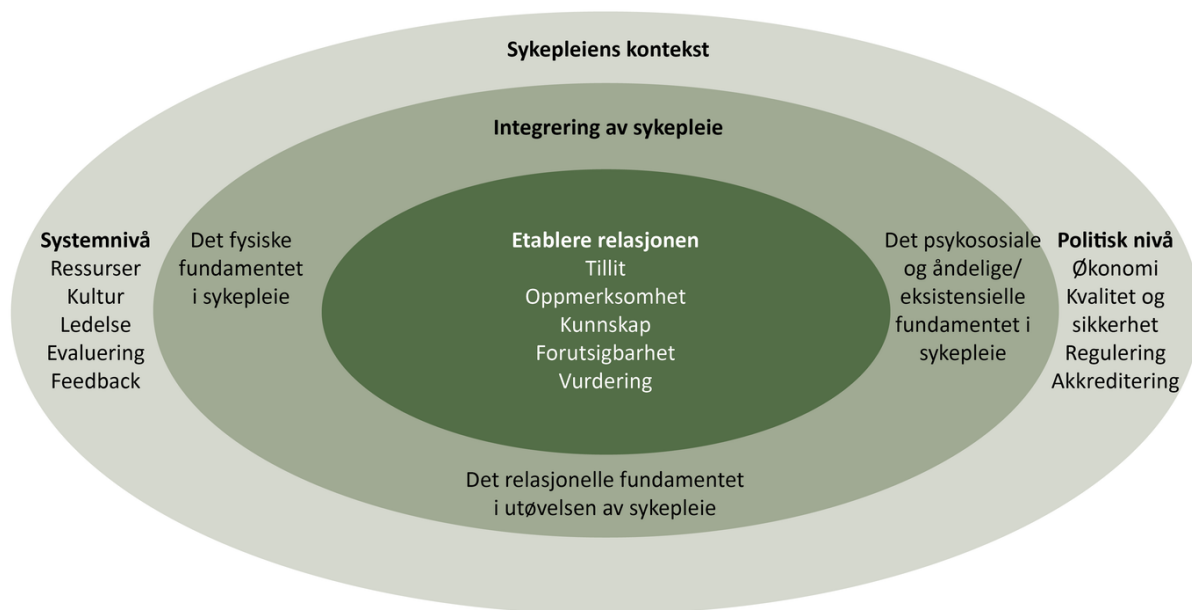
Sykepleiens kontekst

Integrering av sykepleie

Systemnivå
Ressurser
Kultur
Ledelse
Evaluering
Feedback

Det fysiske fundamentet i sykepleie

Etablere relasjonen
Tillit
Oppmerksomhet
Kunnskap
Forutsigbarhet
Vurdering

Det psykososiale og åndelige/ eksistensielle fundamentet i sykepleie

Politisk nivå
Økonomi
Kvalitet og sikkerhet
Regulering
Akkreditering

Det relasjonelle fundamentet i utøvelsen av sykepleie